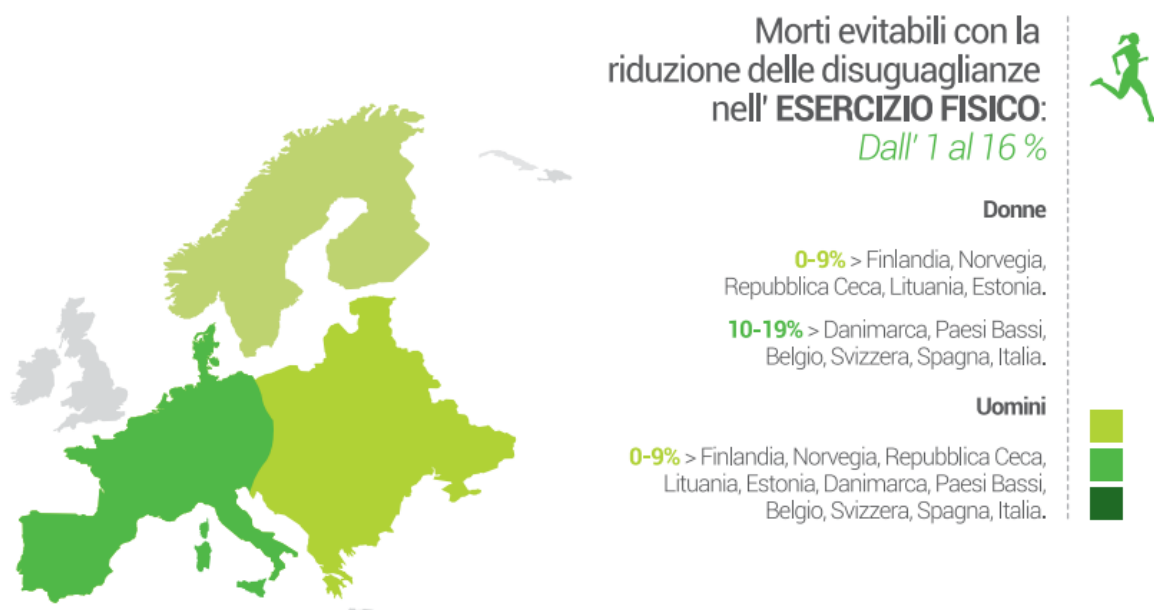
Morti evitabili con la riduzione delle disuguaglianze nell' **ESERCIZIO FISICO**:
Dall' 1 al 16 %

Donne

0-9% > Finlandia, Norvegia, Repubblica Ceca, Lituania, Estonia.

10-19% > Danimarca, Paesi Bassi, Belgio, Svizzera, Spagna, Italia.

Uomini

0-9% > Finlandia, Norvegia, Repubblica Ceca, Lituania, Estonia, Danimarca, Paesi Bassi, Belgio, Svizzera, Spagna, Italia.